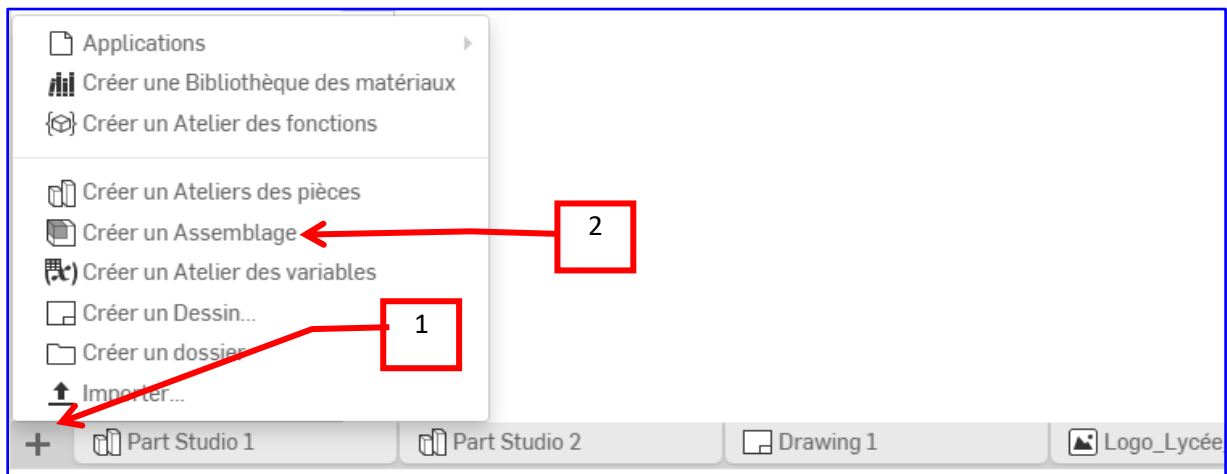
Applications
Créer une Bibliothèque des matériaux
Créer un Atelier des fonctions
Créer un Ateliers des pièces
Créer un Assemblage
Créer un Atelier des variables
Créer un Dessin...
Créer un dossier
Importer...

2

1

+ Part Studio 1 Part Studio 2 Drawing 1 Logo_Lycée